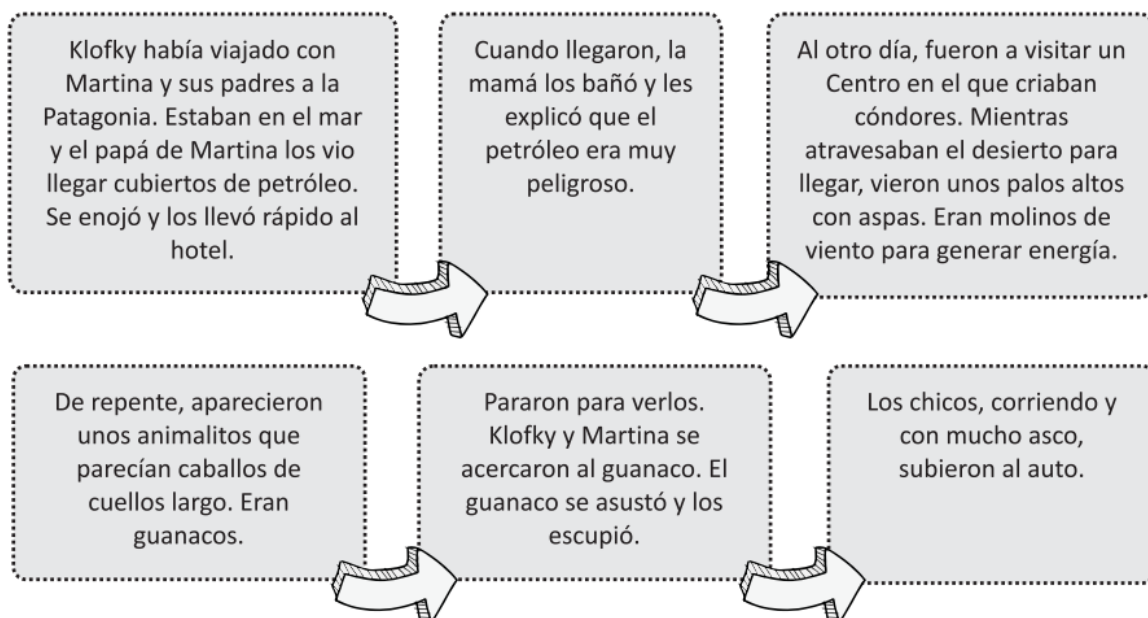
Klofky había viajado con Martina y sus padres a la Patagonia. Estaban en el mar y el papá de Martina los vio llegar cubiertos de petróleo. Se enojó y los llevó rápido al hotel.

Cuando llegaron, la mamá los bañó y les explicó que el petróleo era muy peligroso.

Al otro día, fueron a visitar un Centro en el que criaban cóndores. Mientras atravesaban el desierto para llegar, vieron unos palos altos con aspas. Eran molinos de viento para generar energía.

De repente, aparecieron unos animalitos que parecían caballos de cuellos largo. Eran guanacos.

Pararon para verlos. Klofky y Martina se acercaron al guanaco. El guanaco se asustó y los escupió.

Los chicos, corriendo y con mucho asco, subieron al auto.